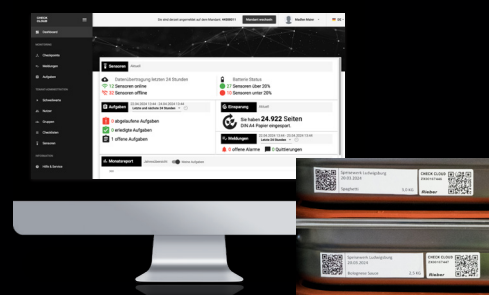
CHECK CLOUD

Dashboard

Übersicht

Sensoren

Meldungen

Aufgaben

Einstellungen

Nutzer

Gruppen

Checklisten

Sensoren

Hilfe & Service

Sie sind derzeit angemeldet mit dem Mandant: #4000011

Mandant wechseln

Sensoren aktuell

Datenübertragung letzten 24 Stunden

12 Sensoren online

30 Sensoren offline

Batterie Status

27 Sensoren über 20%

10 Sensoren unter 20%

Aufgaben

1 0 abgelaufene Aufgaben

0 erledigte Aufgaben

1 offene Aufgaben

Einsparung aktuell

Sie haben 24.922 Seiten DIN A4 Papier eingespart

Meldungen

0 offene Alarme 0 Quittierungen

Monatsreport

Spinnerweb Ludwigsburg

Spaghetti

CHECK CLOUD

Rieber

Spinnerweb Ludwigsburg

Bolognese Sauce

CHECK CLOUD

Rieber